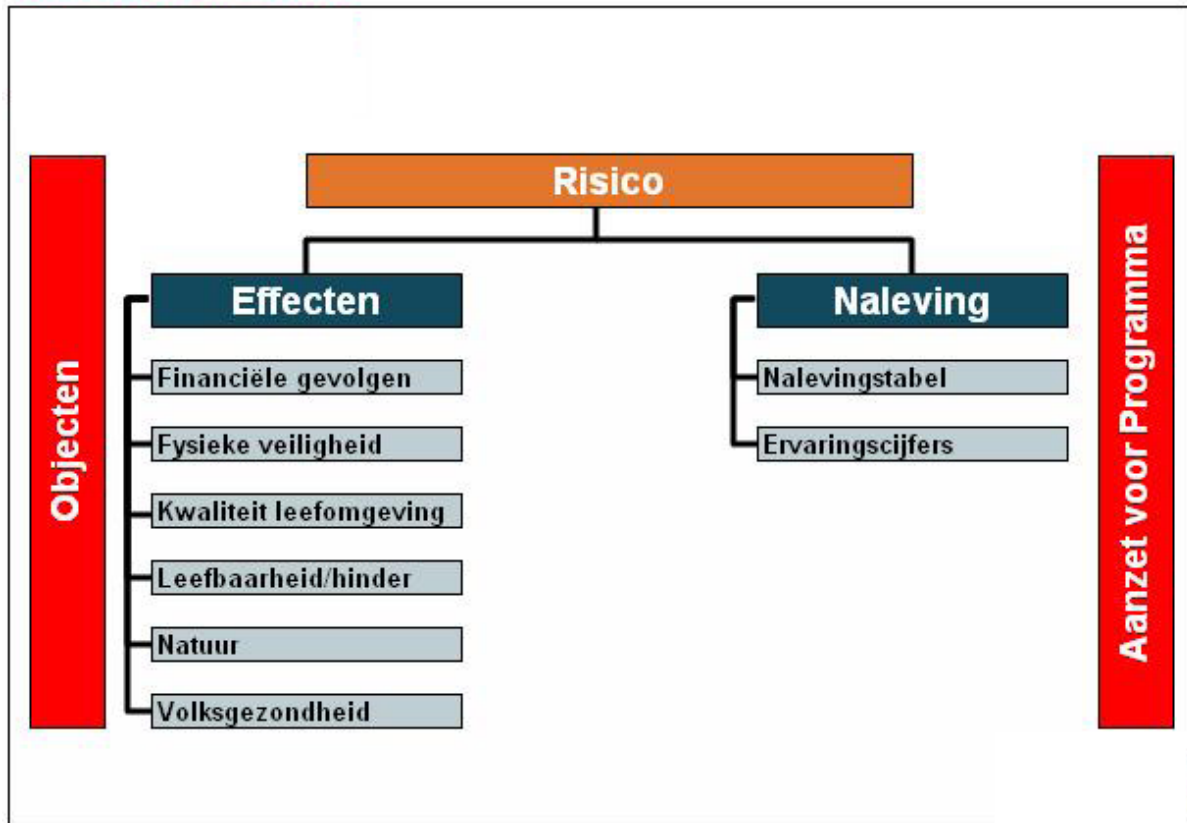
Objecten

Risico

Effecten

Financiële gevolgen

Fysieke veiligheid

Kwaliteit leefomgeving

Leefbaarheid/hinder

Natuur

Volksgezondheid

Naleving

Nalevingstabel

Ervaringscijfers

Aanzet voor Programma